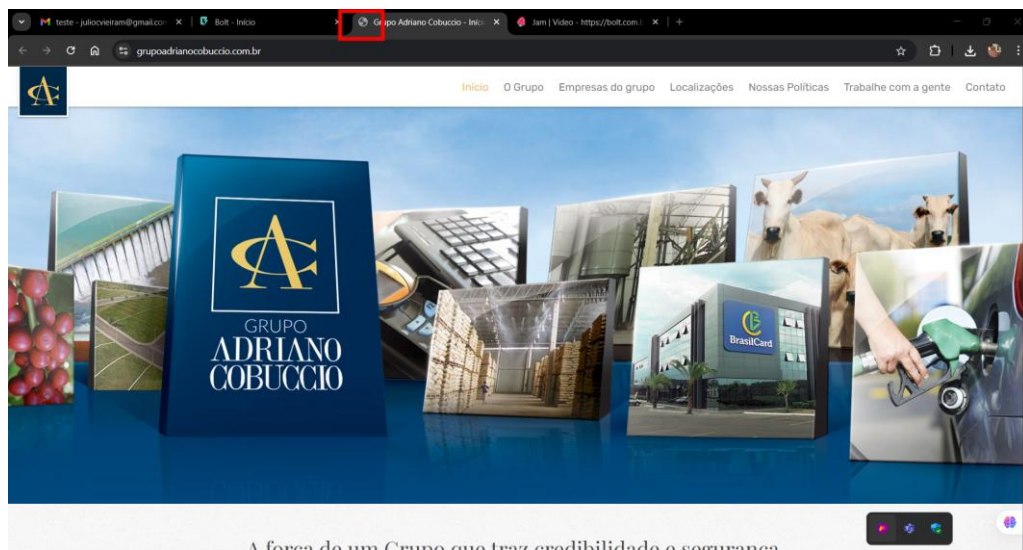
teste - juliocvieiram@gmail.com ×
Bolt - Início ×
Grupo Adriano Cobuccio - Início ×
Jam | Video - https://bolt.com ×
+

grupoadrianocobuccio.com.br

AC

Início O Grupo Empresas do grupo Localizações Nossas Políticas Trabalhe com a gente Contato

AC
GRUPO
ADRIANO
COBUCCIO

BrasilCard

A força de um Grupo que traz credibilidade e segurança